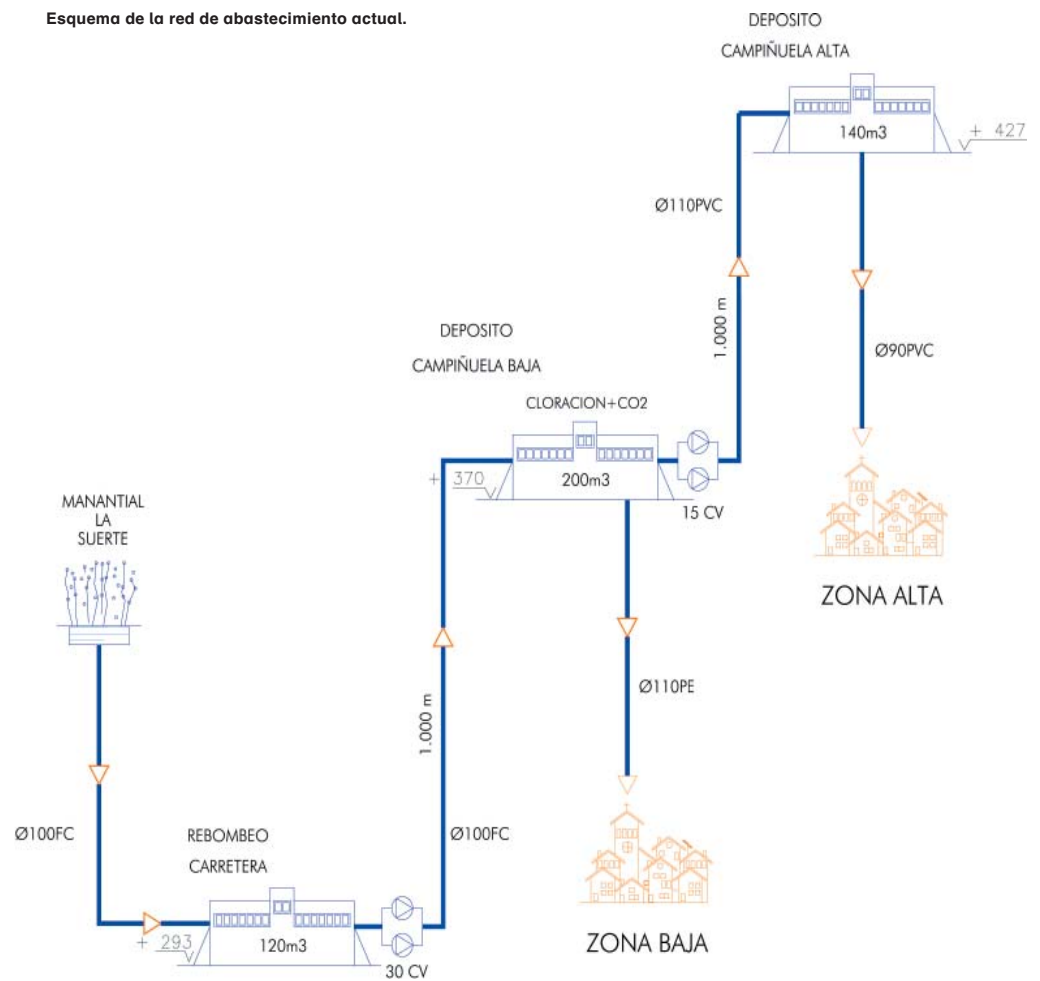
Esquema de la red de abastecimiento actual.

DEPOSITO
CAMPIÑUELA ALTA

140m3

+ 427

Ø110PVC

1.000 m

Ø90PVC

DEPOSITO
CAMPIÑUELA BAJA

CLORACION+CO2

+ 370

200m3

15 CV

ZONA ALTA

MANANTIAL
LA
SUERTE

1.000 m

Ø110PE

Ø100FC

REBOMBEO
CARRETERA

Ø100FC

+ 293

120m3

30 CV

ZONA BAJA